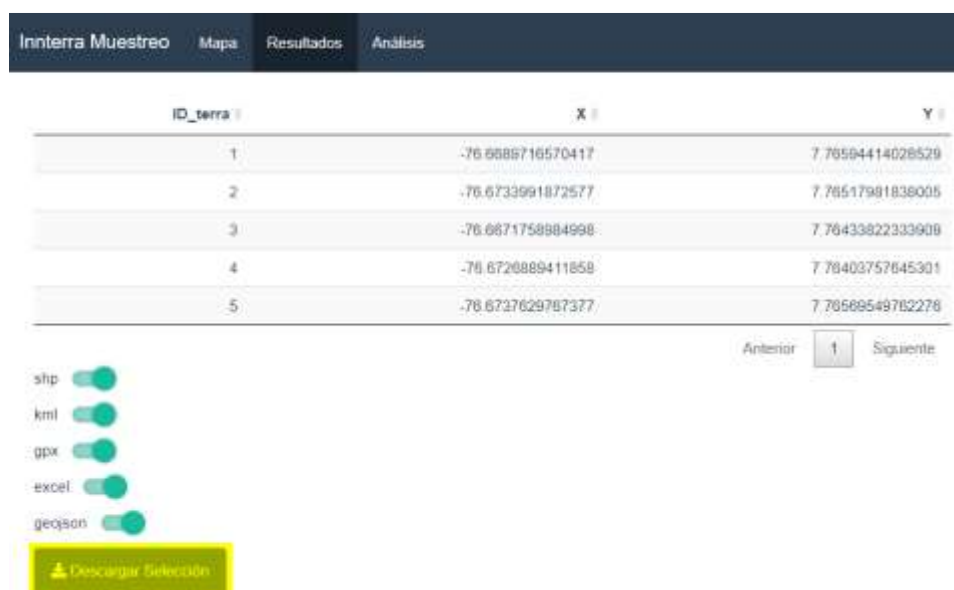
Innterra Muestreo Mapa Resultados Análisis

| ID_terra | X | Y |
|---|---|---|
| 1 | -76.6689716570417 | 7.76594414026529 |
| 2 | -76.6733991872577 | 7.76517981838005 |
| 3 | -76.6671758984998 | 7.76433822333909 |
| 4 | -76.6726889411858 | 7.76403757645301 |
| 5 | -76.6737629767377 | 7.76569549762276 |

Anterior 1 Siguiente

shp

kml

gpx

excel

geojson

Descargar Selección